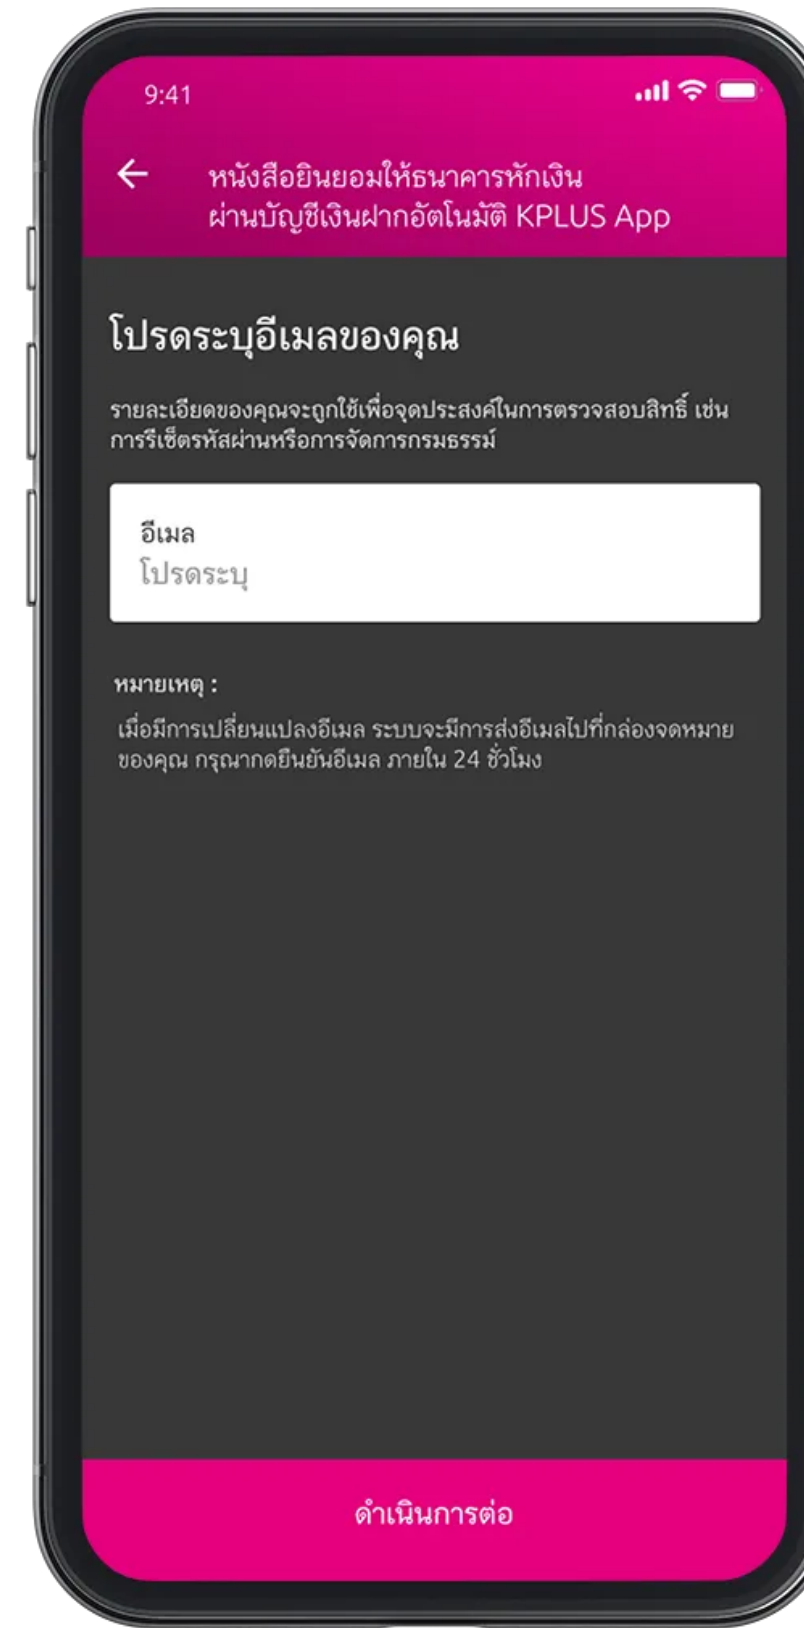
9:41

หนังสือยินยอมให้ธนาคารหักเงินผ่านบัญชีเงินฝากอัตโนมัติ KPLUS App

โปรดระบุอีเมลของคุณ

รายละเอียดของคุณจะถูกใช้เพื่อจุดประสงค์ในการตรวจสอบสิทธิ์ เช่น การรีเซ็ตรหัสผ่านหรือการจัดการกรมธรรม์

อีเมล
โปรดระบุ

หมายเหตุ :

เมื่อมีการเปลี่ยนแปลงอีเมล ระบบจะมีการส่งอีเมลไปที่กล่องจดหมายของคุณ กรุณากดยืนยันอีเมล ภายใน 24 ชั่วโมง

ดำเนินการต่อ